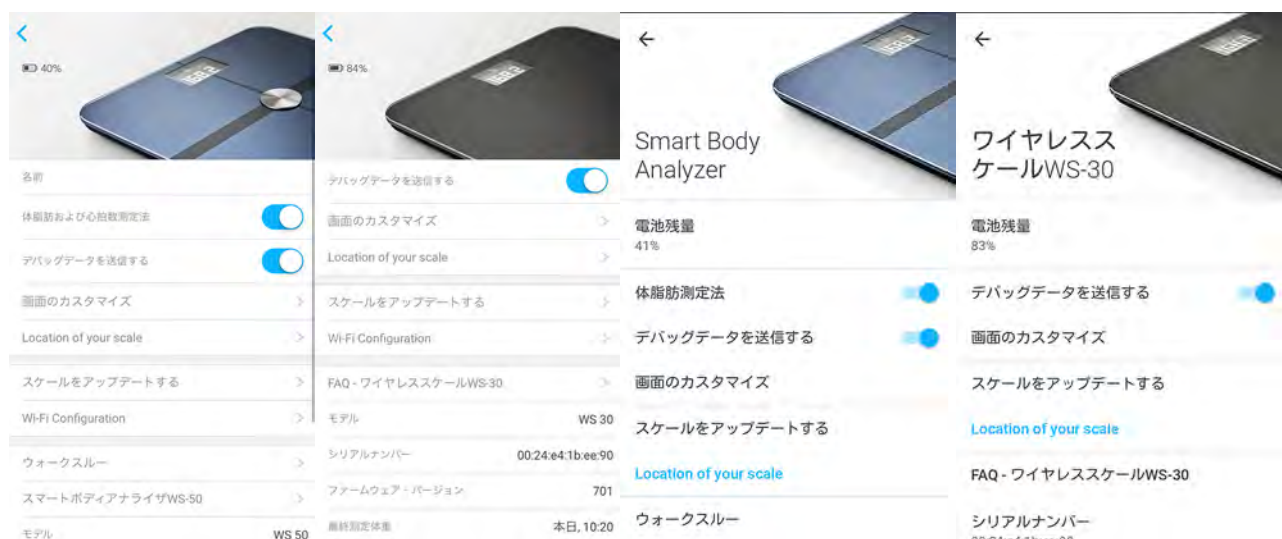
40%

名前

体脂肪および心拍数測定法

デバッグデータを送信する

画面のカスタマイズ

Location of your scale

スケールをアップデートする

Wi-Fi Configuration

ウォークスルー

スマートボディアナライザWS-50

モデル WS 50

84%

デバッグデータを送信する

画面のカスタマイズ

Location of your scale

スケールをアップデートする

Wi-Fi Configuration

FAQ - ワイヤレススケールWS-30

モデル WS 30

シリアルナンバー 00:24:e4:1b:ee:90

ファームウェア・バージョン 701

最終測定体重 本日, 10:20

Smart Body Analyzer

電池残量
41%

体脂肪測定法

デバッグデータを送信する

画面のカスタマイズ

スケールをアップデートする

Location of your scale

ウォークスルー

ワイヤレススケールWS-30

電池残量
83%

デバッグデータを送信する

画面のカスタマイズ

スケールをアップデートする

Location of your scale

FAQ - ワイヤレススケールWS-30

シリアルナンバー
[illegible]